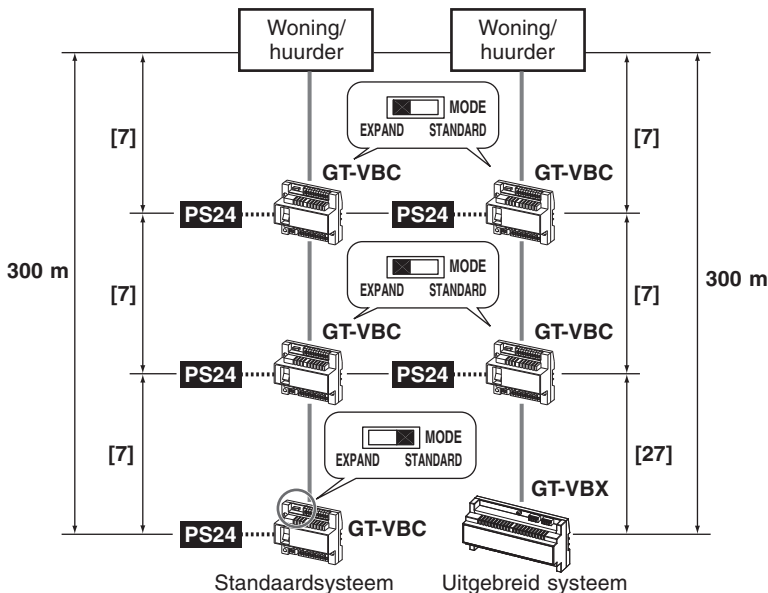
Woning/
huurder

Woning/
huurder

MODE
EXPAND STANDARD

[7]

[7]

GT-VBC

GT-VBC

PS24

PS24

300 m

300 m

MODE
EXPAND STANDARD

[7]

[7]

GT-VBC

GT-VBC

PS24

PS24

MODE
EXPAND STANDARD

[7]

[27]

GT-VBX

PS24

GT-VBC

Standaardsysteem

Uitgebreid systeem